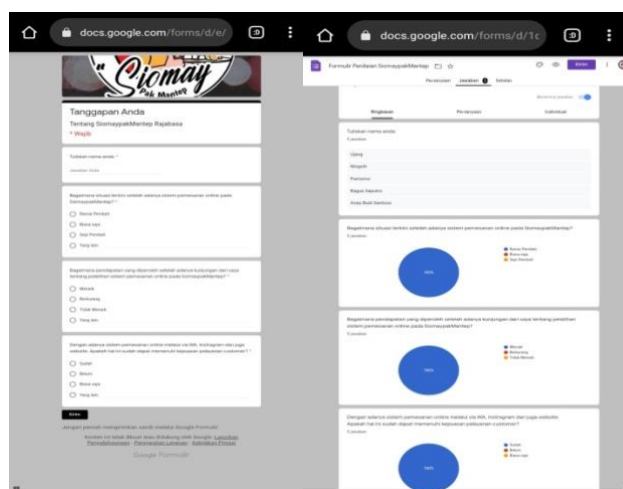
docs.google.com/forms/d/e/

Siomay
Pak Mantep

Tanggapan Anda
Tentang SiomaypakMantep Rajabasa
* Wajib

Tuliskan nama anda *
Jawaban Anda

Bagaimana situasi terkini setelah adanya sistem pemasaran online pada SiomaypakMantep? *
Ramai Pembeli
Biasa saja
Sepi Pembeli
Yang lain:

Bagaimana pendapatan yang diperoleh setelah adanya kunjungan dari saya tentang pelatihan sistem pemasaran online pada SiomaypakMantep? *
Menaik
Berkurang
Tidak Menaik
Yang lain:

Dengan adanya sistem pemasaran online melalui via WA, Instragram dan juga website. Apakah hal ini sudah dapat memenuhi kepuasan pelayanan customer? *
Sudah
Belum
Biasa saja
Yang lain:

Kirim

Jangan pernah mengirimkan sandi melalui Google Formulir.

Konten ini tidak dibuat atau didukung oleh Google. Laporkan Penyalahgunaan - Persyaratan Layanan - Kebijakan Privasi

Google Formulir

docs.google.com/forms/d/1c

Formulir Penilaian SiomaypakMantep
Kirim
Pertanyaan Jawaban 5 Setelan
Menerima jawaban
Ringkasan Pertanyaan Individual

Tuliskan nama anda
5 jawaban
Opiq
Mugeni
Pardamir
Bagus Saputra
Anas Budi Santoso

Bagaimana situasi terkini setelah adanya sistem pemasaran online pada SiomaypakMantep?
5 jawaban
Ramai Pembeli
Biasa saja
Sepi Pembeli
100%

Bagaimana pendapatan yang diperoleh setelah adanya kunjungan dari saya tentang pelatihan sistem pemasaran online pada SiomaypakMantep?
5 jawaban
Menaik
Berkurang
Tidak Menaik
100%

Dengan adanya sistem pemasaran online melalui via WA, Instragram dan juga website. Apakah hal ini sudah dapat memenuhi kepuasan pelayanan customer?
5 jawaban
Sudah
Belum
Biasa saja
100%